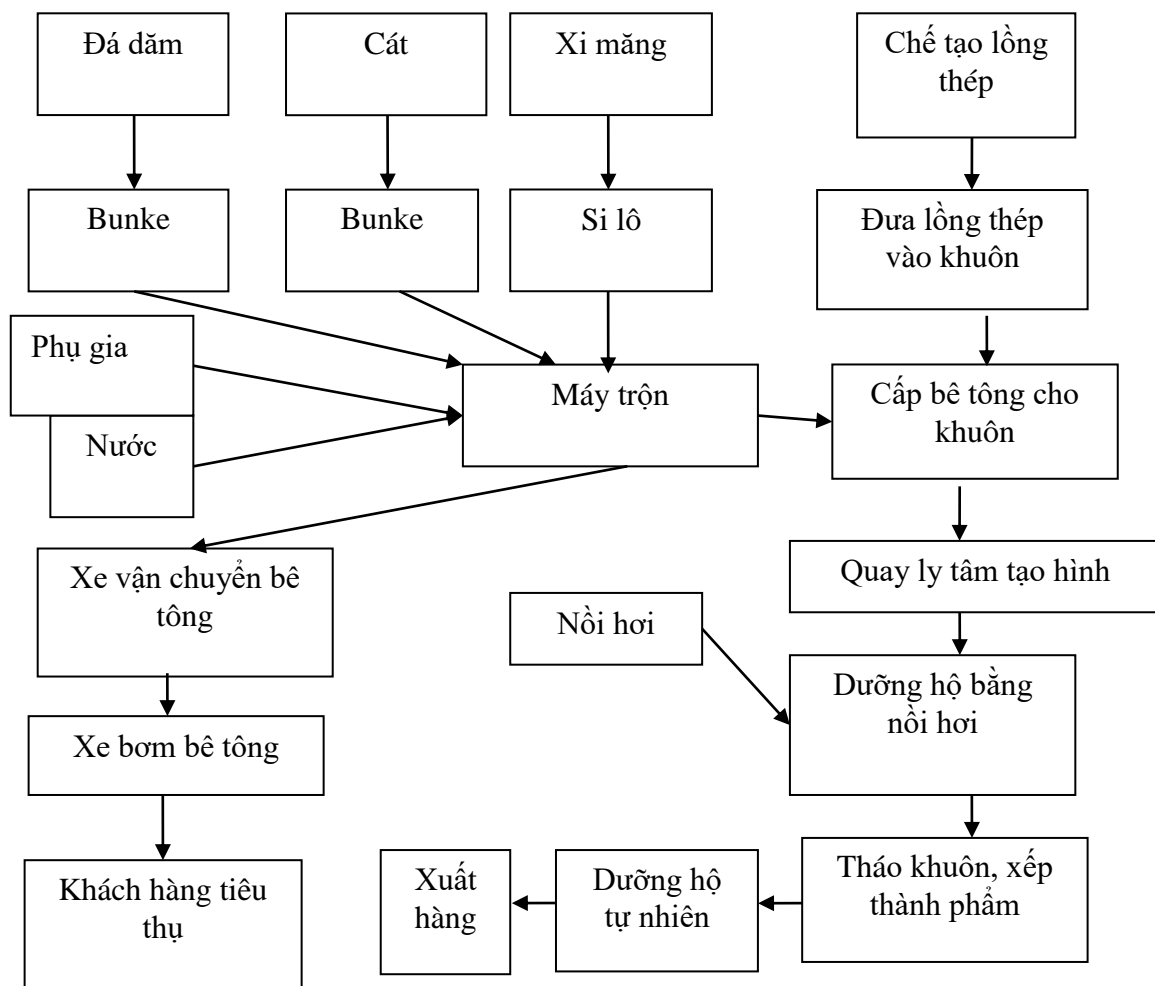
Đá dăm

Cát

Xi măng

Chế tạo lồng thép

Bunke

Bunke

Si lô

Đưa lồng thép vào khuôn

Phụ gia

Nước

Máy trộn

Cấp bê tông cho khuôn

Xe vận chuyển bê tông

Quay ly tâm tạo hình

Nồi hơi

Dưỡng hộ bằng nồi hơi

Xe bơm bê tông

Khách hàng tiêu thụ

Xuất hàng

Dưỡng hộ tự nhiên

Tháo khuôn, xếp thành phẩm